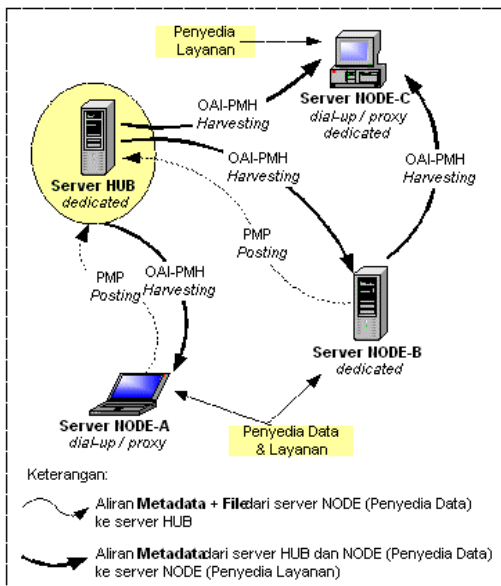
Penyedia Layanan

Server NODE-C
dial-up / proxy
dedicated

OAI-PMH
Harvesting

Server HUB
dedicated

OAI-PMH
Harvesting

OAI-PMH
Harvesting

PMP
Posting

PMP
Posting

OAI-PMH
Harvesting

Server NODE-B
dedicated

Server NODE-A
dial-up / proxy

Penyedia Data & Layanan

Keterangan:

Aliran Metadata + File dari server NODE (Penyedia Data) ke server HUB

Aliran Metadata dari server HUB dan NODE (Penyedia Data) ke server NODE (Penyedia Layanan)